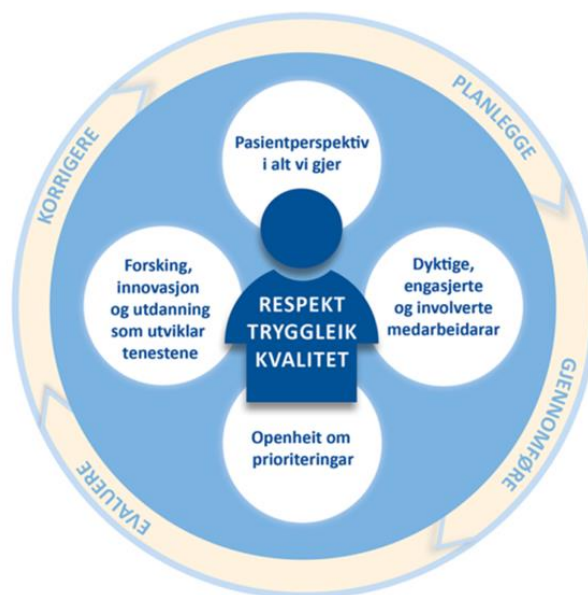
PLANLEGGE

GJENNOMFØRE

EVALUERE

KORRIGERE

Pasientperspektiv i alt vi gjer

Dyktige, engasjerte og involverte medarbeidarar

Openheit om prioriteringar

Forsking, innovasjon og utdanning som utviklar tenestene

RESPEKT
TRYGGLEIK
KVALITET